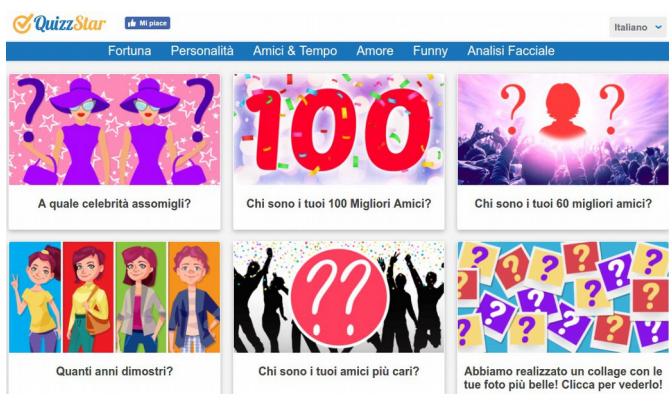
QuizzStar

Mi piace

Italiano

Fortuna Personalità Amici & Tempo Amore Funny Analisi Facciale

A quale celebrità assomigli?

100

Chi sono i tuoi 100 Migliori Amici?

Chi sono i tuoi 60 migliori amici?

Quanti anni dimostri?

Chi sono i tuoi amici più cari?

Abbiamo realizzato un collage con le tue foto più belle! Clicca per vederlo!